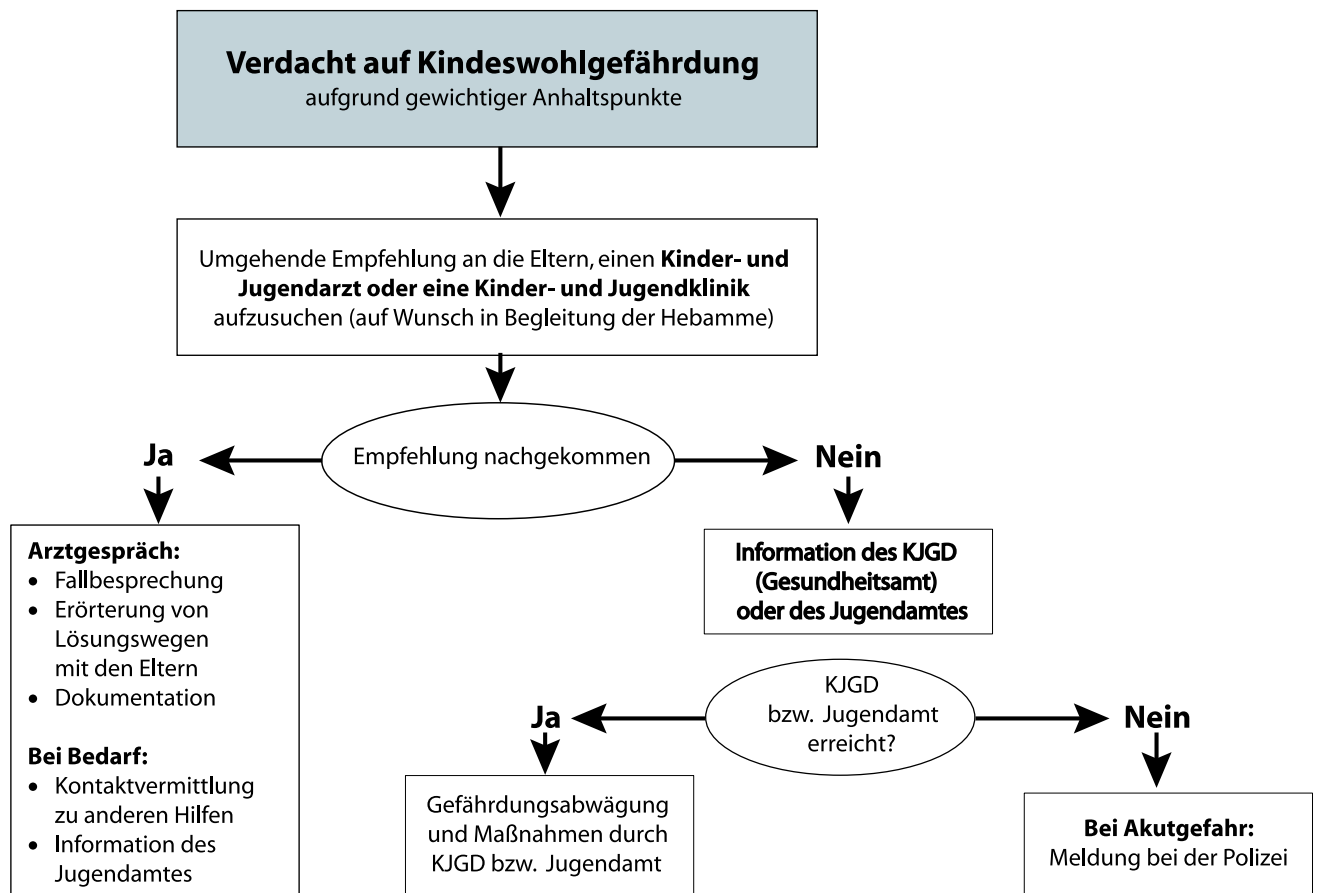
**Verdacht auf Kindeswohlgefährdung**
aufgrund gewichtiger Anhaltspunkte

Umgehende Empfehlung an die Eltern, einen **Kinder- und Jugendarzt oder eine Kinder- und Jugendklinik** aufzusuchen (auf Wunsch in Begleitung der Hebamme)

Empfehlung nachgekommen

Ja

Nein

**Arztgespräch:**
- Fallbesprechung
- Erörterung von Lösungswegen mit den Eltern
- Dokumentation

**Bei Bedarf:**
- Kontaktvermittlung zu anderen Hilfen
- Information des Jugendamtes

**Information des KJGD (Gesundheitsamt) oder des Jugendamtes**

KJGD bzw. Jugendamt erreicht?

Ja

Nein

Gefährdungsabwägung und Maßnahmen durch KJGD bzw. Jugendamt

**Bei Akutgefahr:**
Meldung bei der Polizei